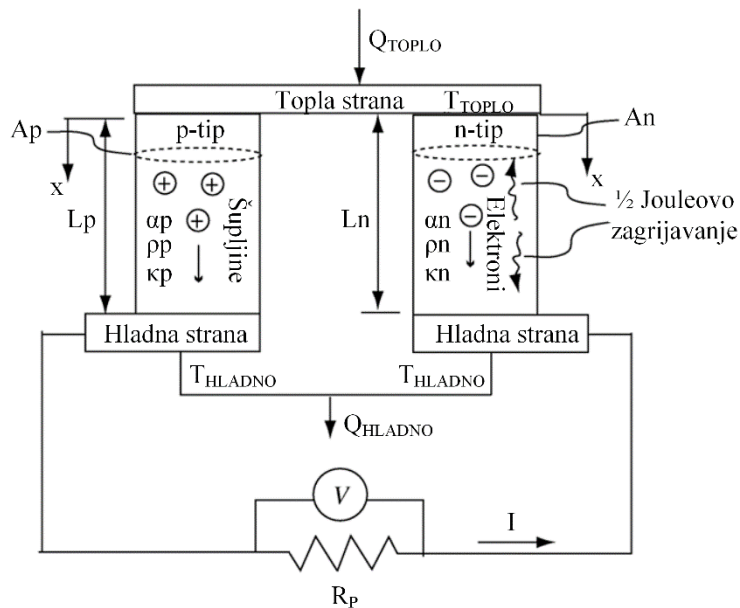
$Q_{TOPLO}$

Topla strana $T_{TOPLO}$

Ap

x

p-tip

Lp

$\oplus$ $\oplus$

αp $\oplus$

ρp

κp

Šupljine

Ln

An

n-tip

x

$\ominus$ $\ominus$

αn $\ominus$

ρn

κn

Elektroni

½ Jouleovo zagrijavanje

Hladna strana

Hladna strana

$T_{HLADNO}$

$T_{HLADNO}$

$Q_{HLADNO}$

V

I

$R_P$